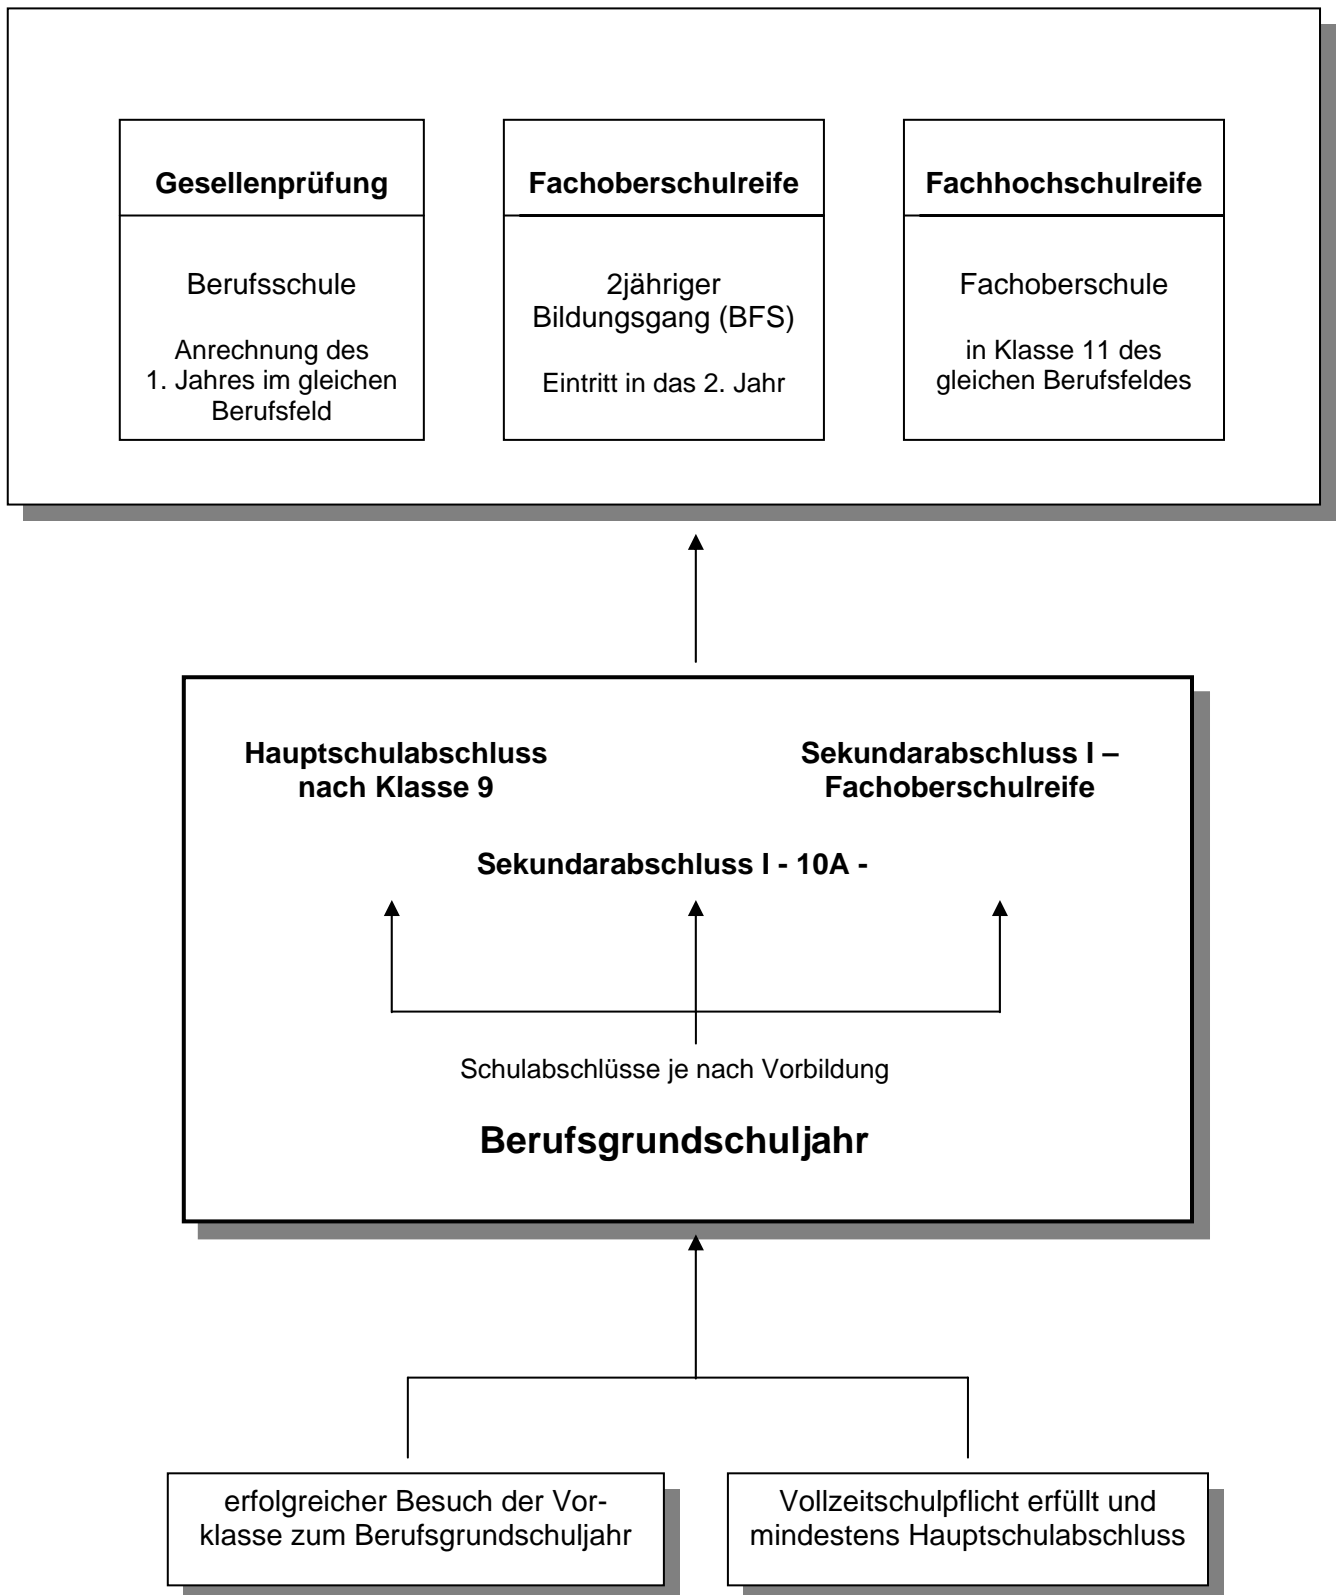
Gesellenprüfung

Berufsschule

Anrechnung des 1. Jahres im gleichen Berufsfeld

Fachoberschulreife

2jähriger Bildungsgang (BFS)

Eintritt in das 2. Jahr

Fachhochschulreife

Fachoberschule

in Klasse 11 des gleichen Berufsfeldes

Hauptschulabschluss nach Klasse 9

Sekundarabschluss I – Fachoberschulreife

Sekundarabschluss I - 10A -

Schulabschlüsse je nach Vorbildung

Berufsgrundschuljahr

erfolgreicher Besuch der Vorklasse zum Berufsgrundschuljahr

Vollzeitschulpflicht erfüllt und mindestens Hauptschulabschluss